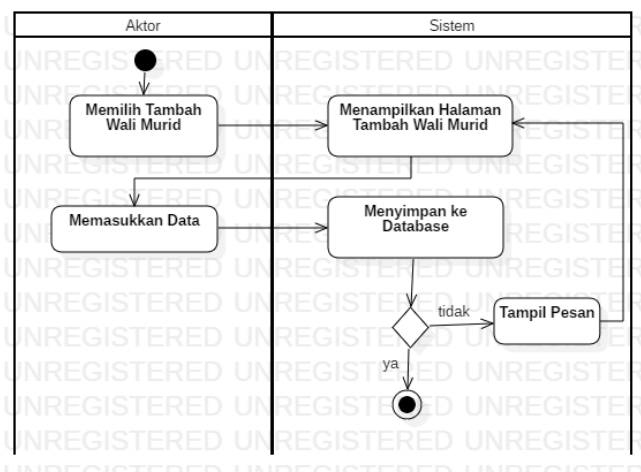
| Aktor | Sistem |
|---|---|
| Memilih Tambah Wali Murid | Menampilkan Halaman Tambah Wali Murid |
| Memasukkan Data | Menyimpan ke Database |
| | tidak |
| | Tampil Pesan |
| | ya |

UNREGISTERED UNREGISTERED UNREGISTERED
UNREGISTERED UNREGISTERED UNREGISTERED
UNREGISTERED UNREGISTERED UNREGISTERED
UNREGISTERED UNREGISTERED UNREGISTERED
UNREGISTERED UNREGISTERED UNREGISTERED
UNREGISTERED UNREGISTERED UNREGISTERED
UNREGISTERED UNREGISTERED UNREGISTERED
UNREGISTERED UNREGISTERED UNREGISTERED
UNREGISTERED UNREGISTERED UNREGISTERED
UNREGISTERED UNREGISTERED UNREGISTERED
UNREGISTERED UNREGISTERED UNREGISTERED